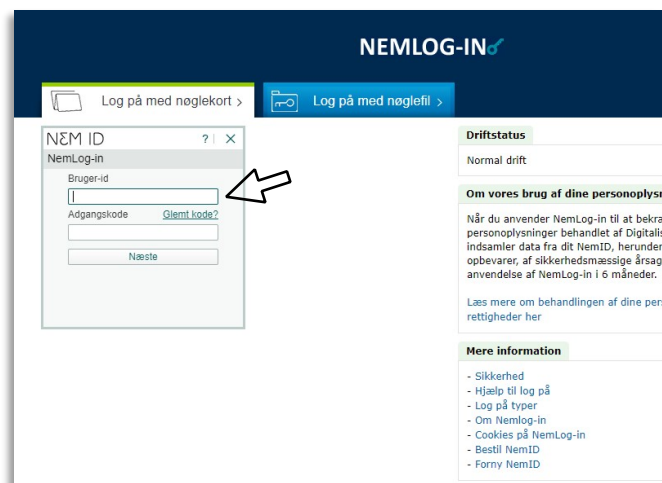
NEMLOG-IN

Log på med nøglekort >

Log på med nøglefil >

NƎM ID ? | ×

NemLog-in

Bruger-id

Adgangskode

Glemt kode?

Næste

Driftstatus

Normal drift

Om vores brug af dine personoplysn

Når du anvender NemLog-in til at bekra personoplysninger behandlet af Digitalis indsamler data fra dit NemID, herunder opbevarer, af sikkerhedsmæssige årsag anvendelse af NemLog-in i 6 måneder.

Læs mere om behandlingen af dine pers rettigheder her

Mere information

- Sikkerhed
- Hjælp til log på
- Log på typer
- Om Nemlog-in
- Cookies på NemLog-in
- Bestil NemID
- Forny NemID